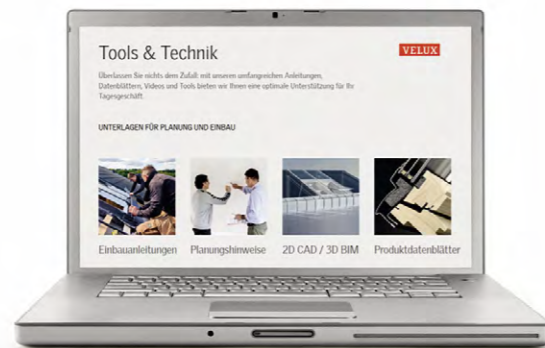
Tools & Technik

VELUX

Überlassen Sie nichts dem Zufall: mit unseren umfangreichen Anleitungen, Datenblättern, Videos und Tools bieten wir Ihnen eine optimale Unterstützung für Ihr Tagesgeschäft.

UNTERLAGEN FÜR PLANUNG UND EINBAU

Einbauanleitungen

Planungshinweise

2D CAD / 3D BIM

Produktdatenblätter